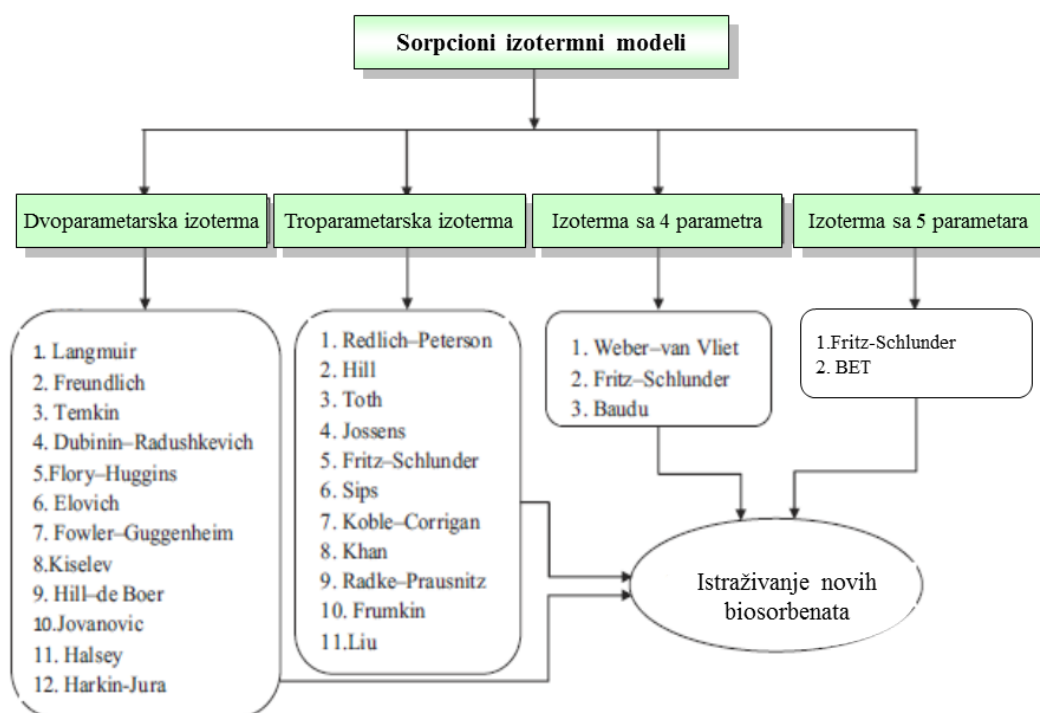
Sorpcioni izotermni modeli

Dvoparametarska izoterma

Troparametarska izoterma

Izoterma sa 4 parametra

Izoterma sa 5 parametara

1. Langmuir
2. Freundlich
3. Temkin
4. Dubinin–Radushkevich
5.Flory–Huggins
6. Elovich
7. Fowler–Guggenheim
8.Kiselev
9. Hill–de Boer
10.Jovanovic
11. Halsey
12. Harkin-Jura

1. Redlich–Peterson
2. Hill
3. Toth
4. Jossens
5. Fritz–Schlunder
6. Sips
7. Koble–Corrigan
8. Khan
9. Radke–Prausnitz
10. Frumkin
11.Liu

1. Weber–van Vliet
2. Fritz–Schlunder
3. Baudu

1.Fritz-Schlunder
2. BET

Istraživanje novih biosorbenata